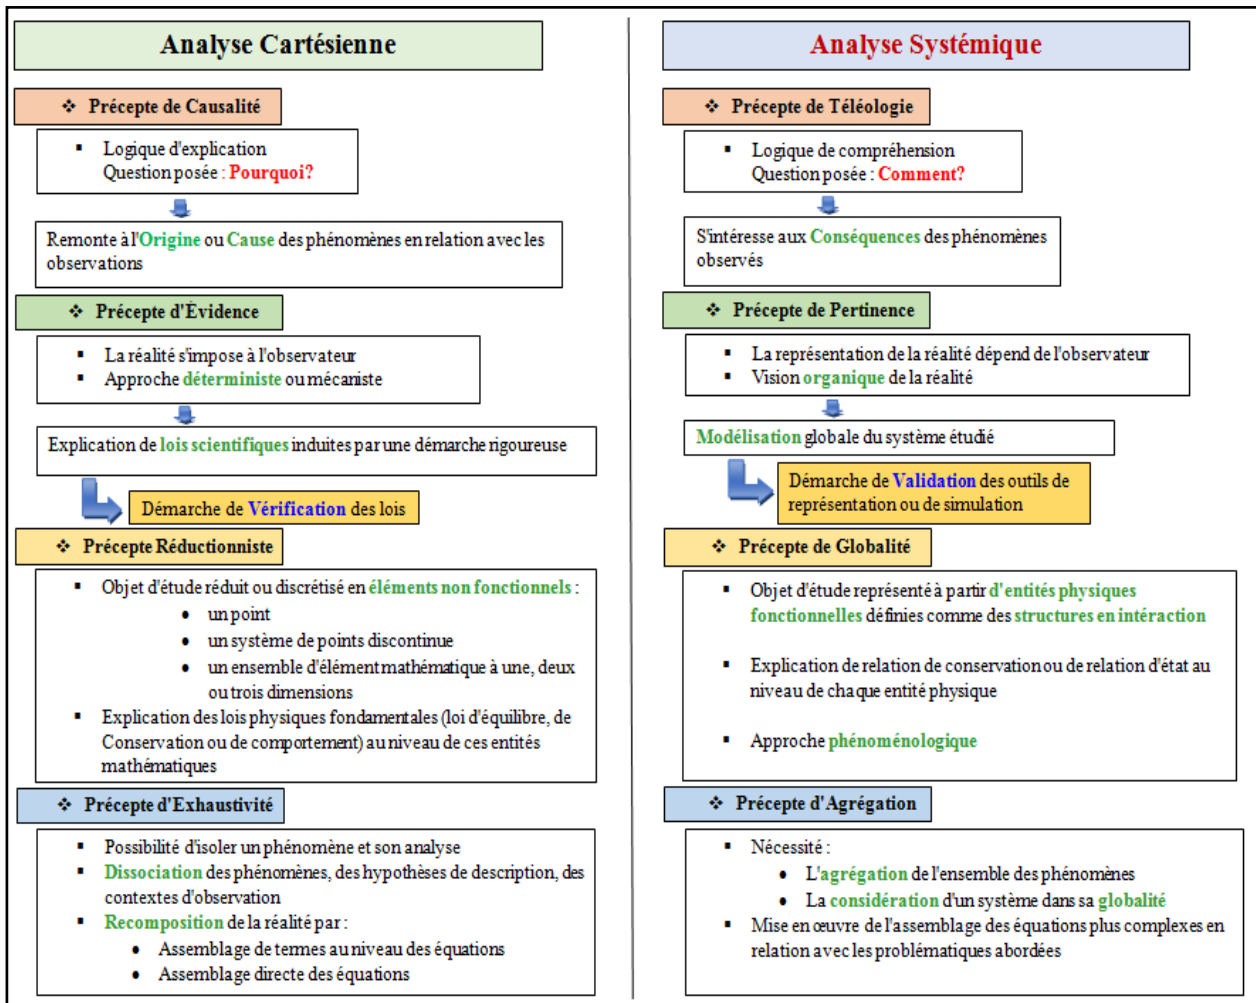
Analyse Cartésienne

❖ Précepte de Causalité

▪ Logique d'explication
Question posée : Pourquoi?

Remonte à l'Origine ou Cause des phénomènes en relation avec les observations

❖ Précepte d'Évidence

▪ La réalité s'impose à l'observateur
▪ Approche déterministe ou mécaniste

Explication de lois scientifiques induites par une démarche rigoureuse

Démarche de Vérification des lois

❖ Précepte Réductionniste

▪ Objet d'étude réduit ou discrétisé en éléments non fonctionnels :
• un point
• un système de points discontinue
• un ensemble d'élément mathématique à une, deux ou trois dimensions
▪ Explication des lois physiques fondamentales (loi d'équilibre, de Conservation ou de comportement) au niveau de ces entités mathématiques

❖ Précepte d'Exhaustivité

▪ Possibilité d'isoler un phénomène et son analyse
▪ Dissociation des phénomènes, des hypothèses de description, des contextes d'observation
▪ Recomposition de la réalité par :
• Assemblage de termes au niveau des équations
• Assemblage directe des équations

Analyse Systémique

❖ Précepte de Téléologie

▪ Logique de compréhension
Question posée : Comment?

S'intéresse aux Conséquences des phénomènes observés

❖ Précepte de Pertinence

▪ La représentation de la réalité dépend de l'observateur
▪ Vision organique de la réalité

Modélisation globale du système étudié

Démarche de Validation des outils de représentation ou de simulation

❖ Précepte de Globalité

▪ Objet d'étude représenté à partir d'entités physiques fonctionnelles définies comme des structures en intéraction

▪ Explication de relation de conservation ou de relation d'état au niveau de chaque entité physique

▪ Approche phénoménologique

❖ Précepte d'Agrégation

▪ Nécessité :
• L'agrégation de l'ensemble des phénomènes
• La considération d'un système dans sa globalité
▪ Mise en œuvre de l'assemblage des équations plus complexes en relation avec les problématiques abordées